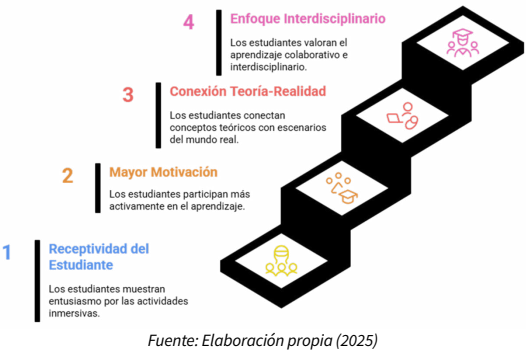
4 Enfoque Interdisciplinario

Los estudiantes valoran el aprendizaje colaborativo e interdisciplinario.

3 Conexión Teoría-Realidad

Los estudiantes conectan conceptos teóricos con escenarios del mundo real.

2 Mayor Motivación

Los estudiantes participan más activamente en el aprendizaje.

1 Receptividad del Estudiante

Los estudiantes muestran entusiasmo por las actividades inmersivas.

Fuente: Elaboración propia (2025)